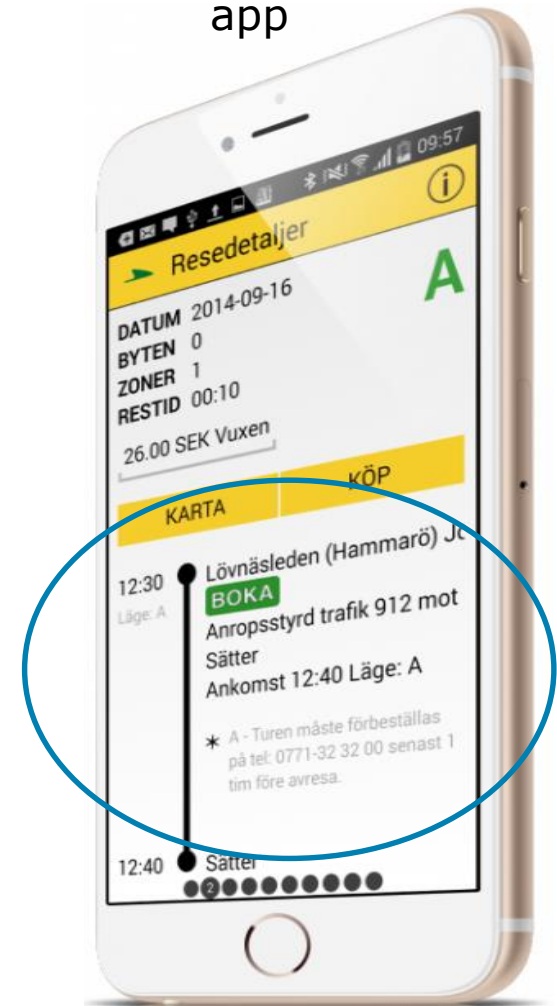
app

09:57

Resedetaljer

A

DATUM 2014-09-16
BYTEN 0
ZONER 1
RESTID 00:10

26.00 SEK Vuxen

KARTA

KÖP

12:30
Läge: A

Lövnäsleden (Hammarö) Jo

BOKA

Anropsstyrd trafik 912 mot Sätter

Ankomst 12:40 Läge: A

* A - Turen måste förbeställas på tel: 0771-32 32 00 senast 1 tim före avresa.

12:40

Sätter

2